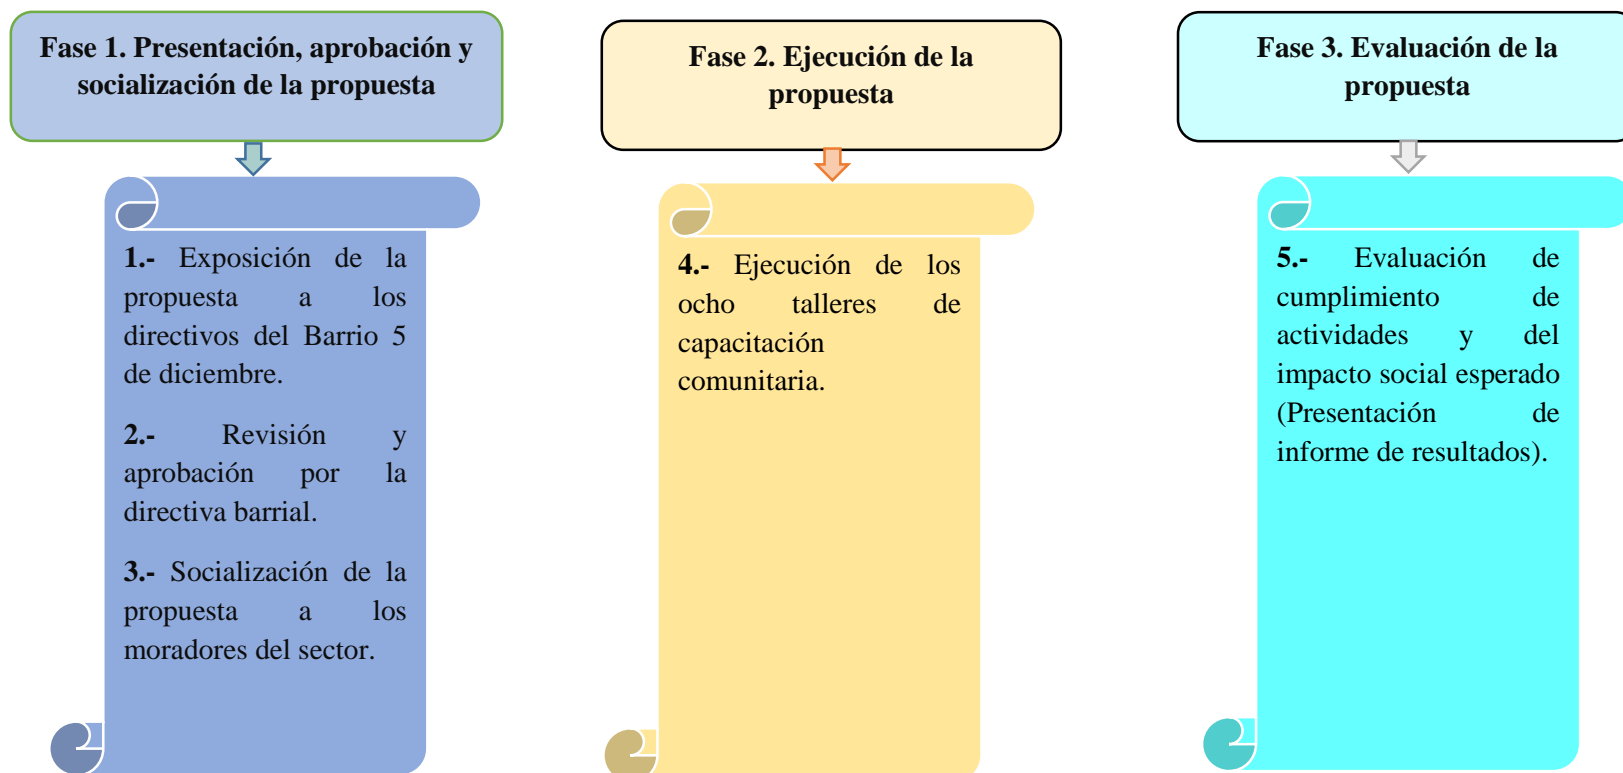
Fase 1. Presentación, aprobación y socialización de la propuesta

1.- Exposición de la propuesta a los directivos del Barrio 5 de diciembre.

2.- Revisión y aprobación por la directiva barrial.

3.- Socialización de la propuesta a los moradores del sector.

Fase 2. Ejecución de la propuesta

4.- Ejecución de los ocho talleres de capacitación comunitaria.

Fase 3. Evaluación de la propuesta

5.- Evaluación de cumplimiento de actividades y del impacto social esperado (Presentación de informe de resultados).